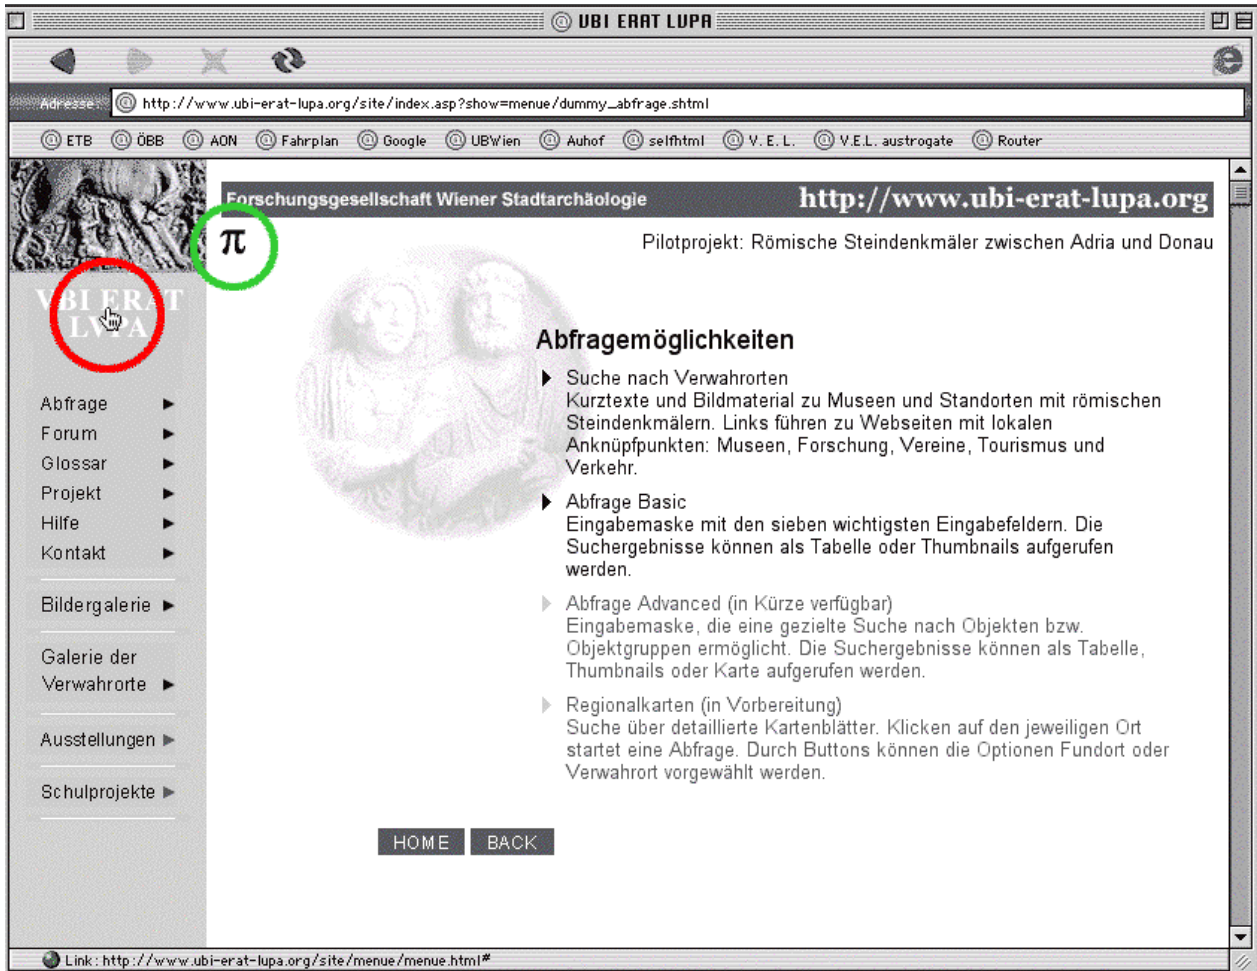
UBI ERAT LUPA

Adresse: http://www.ubi-erat-lupa.org/site/index.asp?show=menue/dummy_abfrage.shtml

ETB ÖBB AON Fahrplan Google UBWien Auhof selfhtml V. E. L. V.E.L. austrogate Router

Forschungsgesellschaft Wiener Stadtarchäologie http://www.ubi-erat-lupa.org

π

Pilotprojekt: Römische Steindenkmäler zwischen Adria und Donau

VBI ERAT LVPA

Abfrage
Forum
Glossar
Projekt
Hilfe
Kontakt

Bildergalerie

Galerie der Verwahrorte

Ausstellungen

Schulprojekte

Abfragemöglichkeiten

Suche nach Verwahrorten
Kurztexte und Bildmaterial zu Museen und Standorten mit römischen Steindenkmälern. Links führen zu Webseiten mit lokalen Anknüpfpunkten: Museen, Forschung, Vereine, Tourismus und Verkehr.

Abfrage Basic
Eingabemaske mit den sieben wichtigsten Eingabefeldern. Die Suchergebnisse können als Tabelle oder Thumbnails aufgerufen werden.

Abfrage Advanced (in Kürze verfügbar)
Eingabemaske, die eine gezielte Suche nach Objekten bzw. Objektgruppen ermöglicht. Die Suchergebnisse können als Tabelle, Thumbnails oder Karte aufgerufen werden.

Regionalkarten (in Vorbereitung)
Suche über detaillierte Kartenblätter. Klicken auf den jeweiligen Ort startet eine Abfrage. Durch Buttons können die Optionen Fundort oder Verwahrort vorgewählt werden.

HOME BACK

Link: http://www.ubi-erat-lupa.org/site/menue/menue.html#